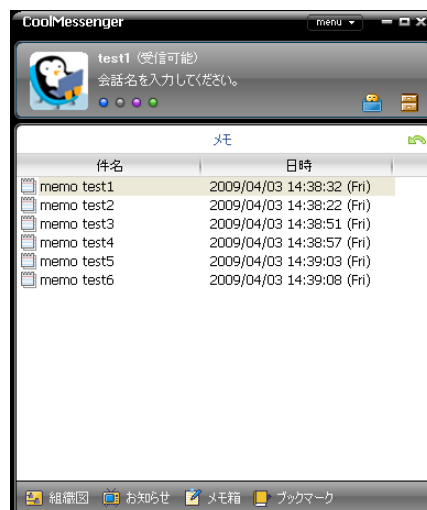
CoolMessenger menu

test1 (受信可能)
会話名を入力してください。

メモ

| 件名 | 日時 |
|---|---|
| memo test1 | 2009/04/03 14:38:32 (Fri) |
| memo test2 | 2009/04/03 14:38:22 (Fri) |
| memo test3 | 2009/04/03 14:38:51 (Fri) |
| memo test4 | 2009/04/03 14:38:57 (Fri) |
| memo test5 | 2009/04/03 14:39:03 (Fri) |
| memo test6 | 2009/04/03 14:39:08 (Fri) |

組織図 お知らせ メモ箱 ブックマーク